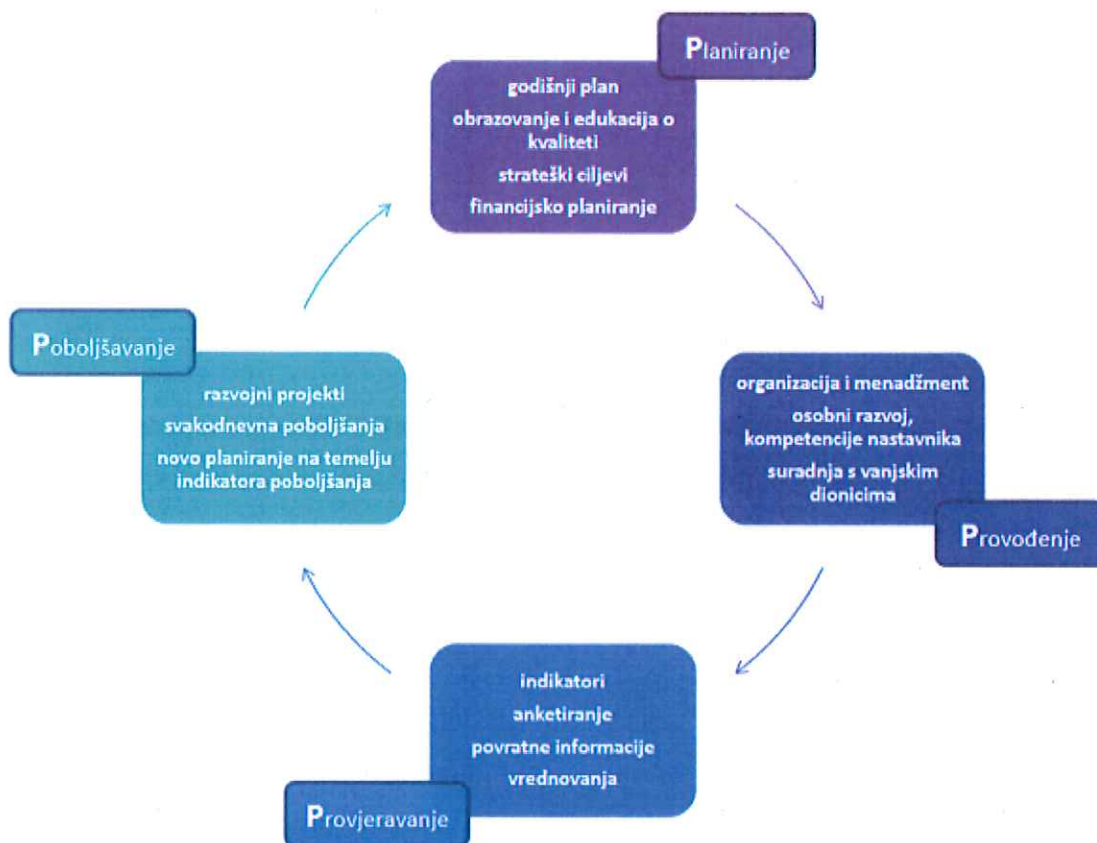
Planiranje

godišnji plan
obrazovanje i edukacija o kvaliteti
strateški ciljevi
financijsko planiranje

organizacija i menadžment
osobni razvoj, kompetencije nastavnika
suradnja s vanjskim dionicima

Provođenje

indikatori
anketiranje
povratne informacije
vrednovanja

Provjeravanje

Poboljšavanje

razvojni projekti
svakodnevna poboljšanja
novo planiranje na temelju indikatora poboljšanja